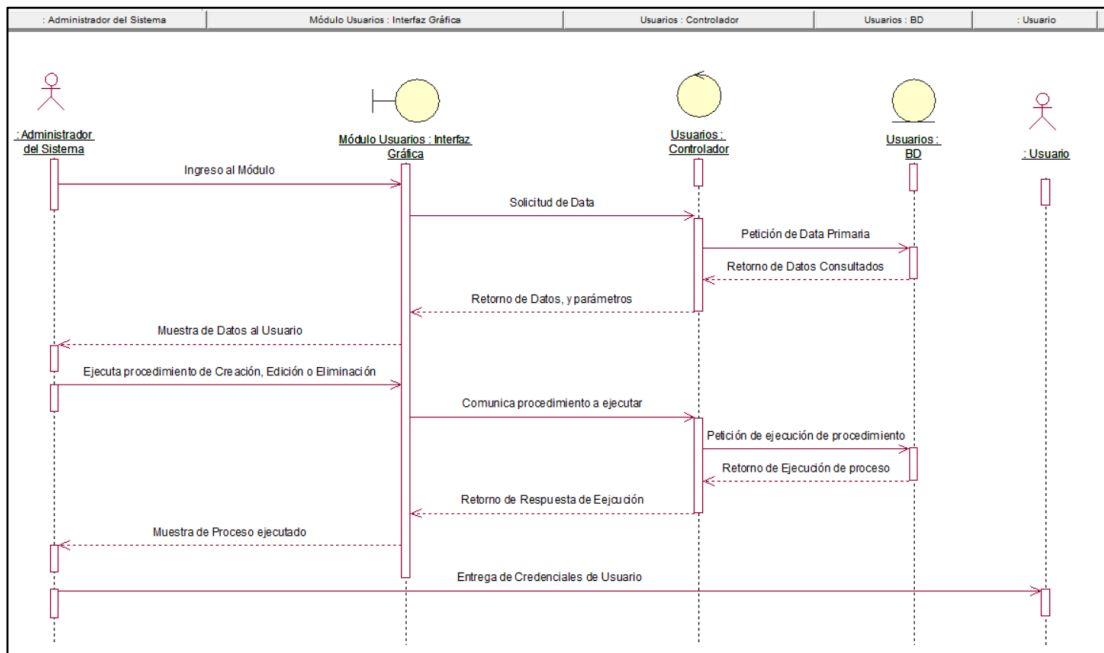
: Administrador del Sistema | Módulo Usuarios : Interfaz Gráfica | Usuarios : Controlador | Usuarios : BD | : Usuario

: Administrador del Sistema

Módulo Usuarios : Interfaz Gráfica

Usuarios : Controlador

Usuarios : BD

: Usuario

Ingreso al Módulo

Solicitud de Data

Petición de Data Primaria

Retorno de Datos Consultados

Retorno de Datos, y parámetros

Muestra de Datos al Usuario

Ejecuta procedimiento de Creación, Edición o Eliminación

Comunica procedimiento a ejecutar

Petición de ejecución de procedimiento

Retorno de Ejecución de proceso

Retorno de Respuesta de Eejcución

Muestra de Proceso ejecutado

Entrega de Credenciales de Usuario